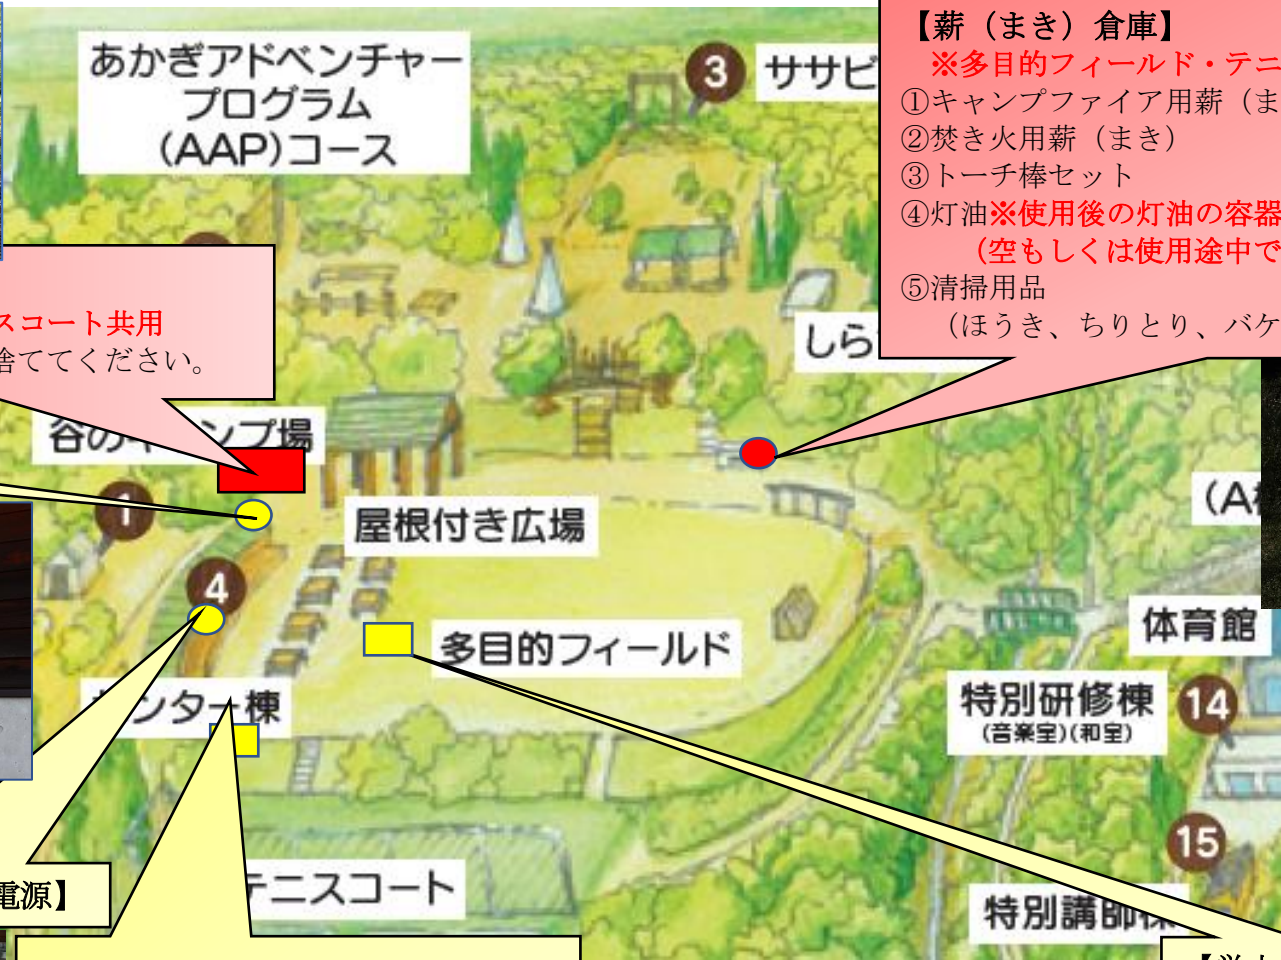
あかぎアドベンチャープログラム(AAP)コース

3 ササビ

【薪（まき）倉庫】
※多目的フィールド・テニ
①キャンプファイア用薪（ま
②焚き火用薪（まき）
③トーチ棒セット
④灯油※使用後の灯油の容器
（空もしくは使用途中で
⑤清掃用品
（ほうき、ちりとり、バケ

スコート共用
捨ててください。

しら

谷の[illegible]ンプ場

1

屋根付き広場

(A

4

多目的フィールド

体育館

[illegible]ンター棟

特別研修棟
(音楽室)(和室)

14

15

電源】

テニスコート

特別講師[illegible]

【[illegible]